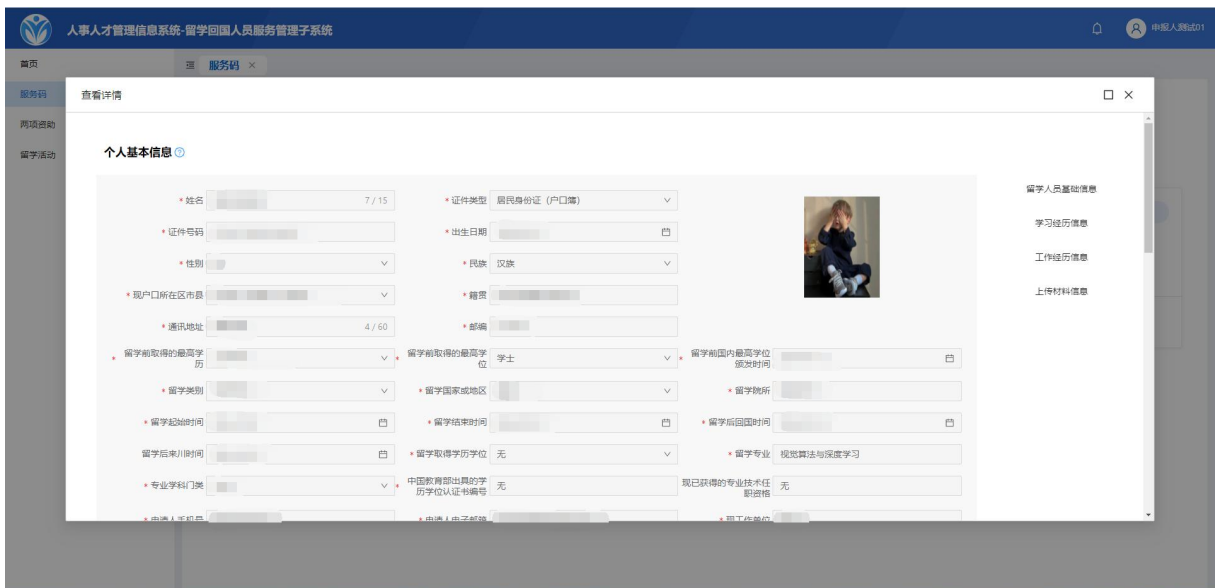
人事人才管理信息系统-留学回国人员服务管理子系统

申报人测试01

首页
服务码
两项资助
留学活动

服务码 ×

查看详情

个人基本信息

* 姓名 7 / 15
* 证件类型 居民身份证（户口簿）
* 证件号码
* 出生日期
* 性别
* 民族 汉族
* 现户口所在区市县
* 籍贯
* 通讯地址 4 / 60
* 邮编
* 留学前取得的最高学历
* 留学前取得的最高学位 学士
* 留学前国内最高学位颁发时间
* 留学类别
* 留学国家或地区
* 留学院所
* 留学起始时间
* 留学结束时间
* 留学后回国时间
留学后来川时间
* 留学取得学历学位 无
* 留学专业 视觉算法与深度学习
* 专业学科门类
* 中国教育部出具的学历学位认证书编号 无
现已获得的专业技术任职资格 无
* 申请人手机号
* 申请人电子邮箱
* 现工作单位

留学人员基础信息
学习经历信息
工作经历信息
上传材料信息